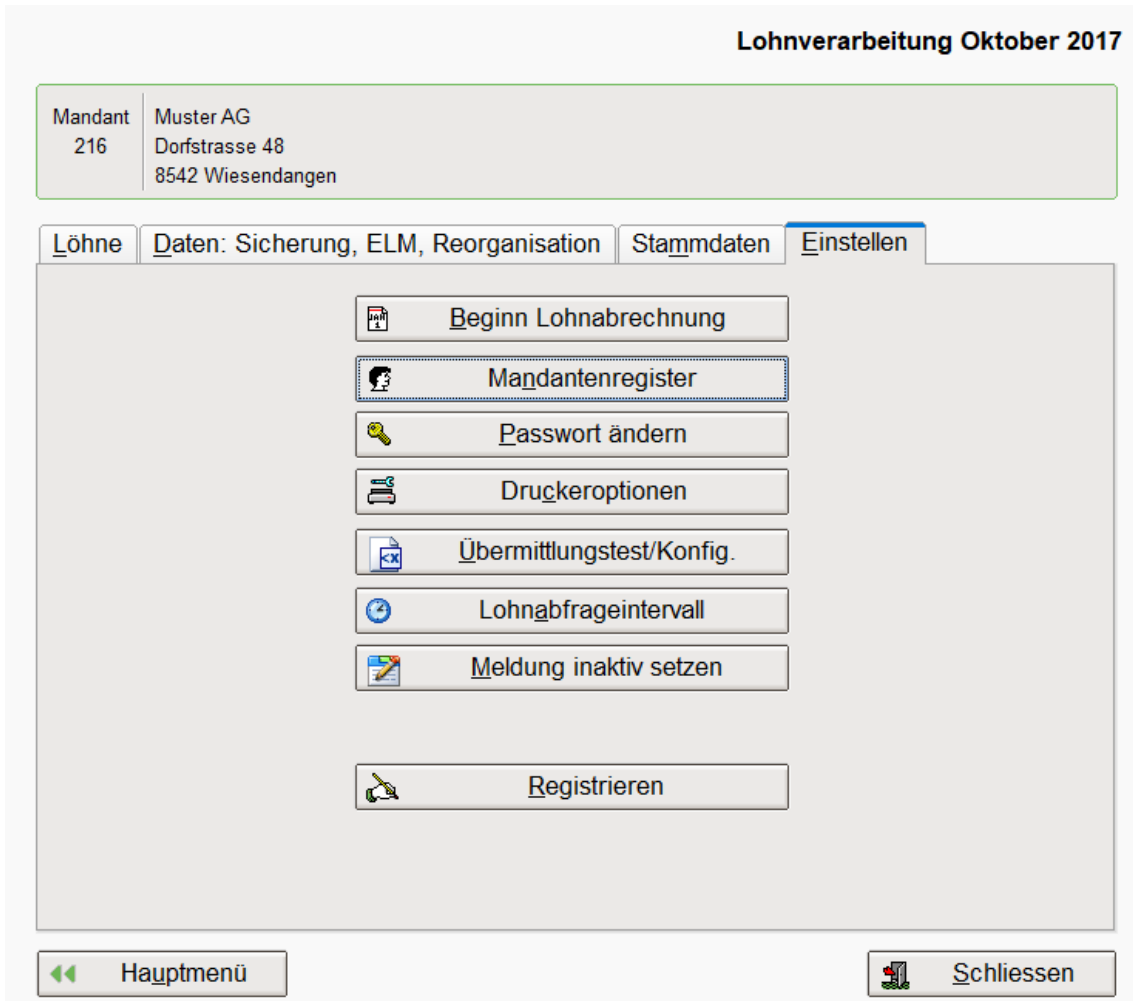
Lohnverarbeitung Oktober 2017

Mandant
216

Muster AG
Dorfstrasse 48
8542 Wiesendangen

Löhne
Daten: Sicherung, ELM, Reorganisation
Stammdaten
Einstellen

Beginn Lohnabrechnung
Mandantenregister
Passwort ändern
Druckeroptionen
Übermittlungstest/Konfig.
Lohnabfrageintervall
Meldung inaktiv setzen
Registrieren

Hauptmenü
Schliessen